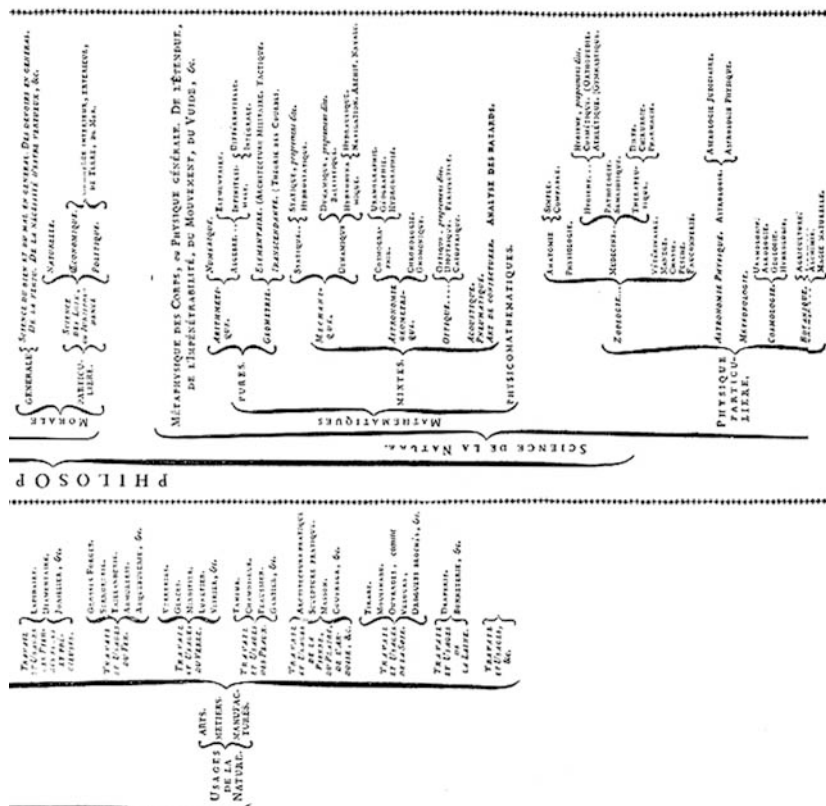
MORALE

GÉNÉRALE. Science du bien et du mal en général, des devoirs en général, de la vertu, de la nécessité d'être vertueux, &c.

PARTICULIERE. Science des Loix, ou Jurisprudence. Naturelle. Oeconomique. Politique. Commerce intérieur, extérieur, de Terre, de Mer.

Métaphysique des Corps, ou Physique générale, de l'étendue, de l'impénétrabilité, du Mouvement, du Vuide, &c.

MATHÉMATIQUES

PURES. Arithmétique. Numérique. Algebre. Elémentaire. Infinitésimale. Différentielle. Intégrale. Géométrie. Elémentaire, (Architecture Militaire, Tactique.) Transcendante, (Théorie des Courbes.)

MIXTES. Méchanique. Statique. Statique, proprement dite. Hydrostatique. Dynamique. Dynamique, proprement dite. Balistique. Hydrodynamique. Hydraulique. Navigation, Architecture Navale. Astronomie Géométrique. Cosmographie. Uranographie. Géographie. Hydrographie. Chronologie. Gnomonique. Optique. Optique, proprement dite. Dioptrique, Perspective. Catoptrique. Acoustique. Pneumatique. Art de conjecturer. Analyse des hasards.

PHYSICOMATHÉMATIQUES.

SCIENCE DE LA NATURE.

PHYSIQUE PARTICULIERE. Zoologie. Anatomie. Simple. Comparée. Physiologie. Médecine. Hygiene. Hygiene, proprement dite. Cosmétique. (Orthopédie.) Athlétique. (Gymnastique.) Pathologie. Séméiotique. Thérapeutique. Diete. Chirurgie. Pharmacie. Vétérinaire. Manége. Chasse. Pêche. Fauconnerie. Astronomie Physique. Astrologie. Astrologie Judiciaire. Astrologie Physique. Météorologie. Cosmologie. Uranologie. Aérologie. Géologie. Hydrologie. Botanique. Agriculture. Jardinage. Minéralogie. Alchimie. Magie naturelle.

PHILOSOP

USAGES DE LA NATURE. ARTS, METIERS, MANUFACTURES.

Travail et Usages de l'Or et de l'Argent. Orfévre. Batteur d'Or. Fileur d'Or. Tireur d'Or. Planeur, &c. Lapidaire. Diamantaire. Joaillier, &c.

Travail et Usages des Pierres. Gravures Fondeurs. Serruriers. Taillandiers. Arquebusiers, &c.

Travail et Usages du Verre. Verrerie. Glaces. Miroitier. Lunetier. Vitrier, &c.

Travail et Usages des Peaux. Tanneur. Chamoiseur. Peaussier. Gantier, &c.

Travail et Usages de la Pierre, du Plâtre, de l'Ardoise, &c. Architecture pratique. Sculpture pratique. Maçon. Couvreur, &c.

Travail et Usages de la Soie. Tireur. Moulineur. Ouvrages, comme Velours, Damas brochés, &c.

Travail et Usages de la Laine. Draperie. Bonneterie, &c.

Travail et Usages, &c.